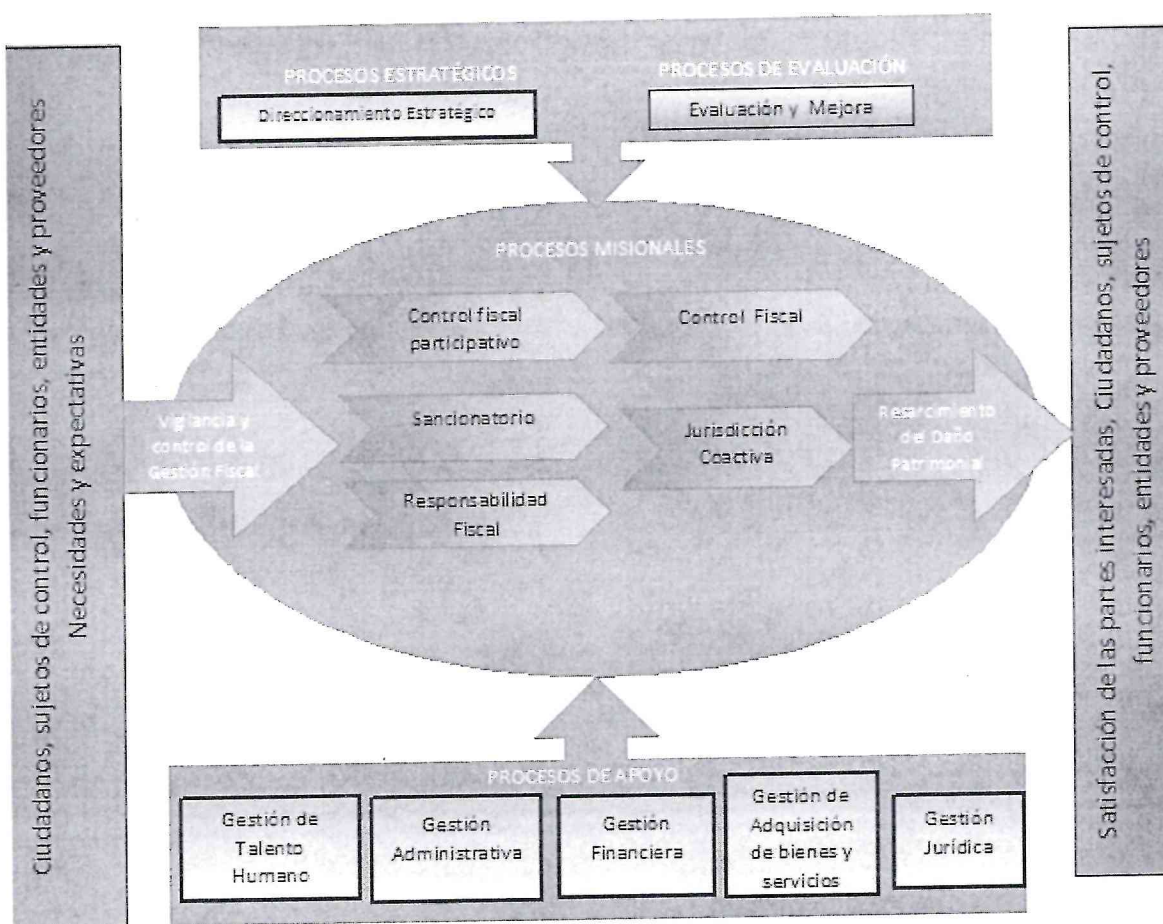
Ciudadanos, sujetos de control, funcionarios, entidades y proveedores
Necesidades y expectativas

PROCESOS ESTRATÉGICOS
Direccionamiento Estratégico

PROCESOS DE EVALUACIÓN
Evaluación y Mejora

PROCESOS MISIONALES

Vigilancia y control de la Gestión Fiscal

Control fiscal participativo

Control Fiscal

Sancionatorio

Jurisdicción Coactiva

Responsabilidad Fiscal

Resarcimiento del Daño Patrimonial

PROCESOS DE APOYO

Gestión de Talento Humano

Gestión Administrativa

Gestión Financiera

Gestión de Adquisición de bienes y servicios

Gestión Jurídica

Satisfacción de las partes interesadas, Ciudadanos, sujetos de control, funcionarios, entidades y proveedores